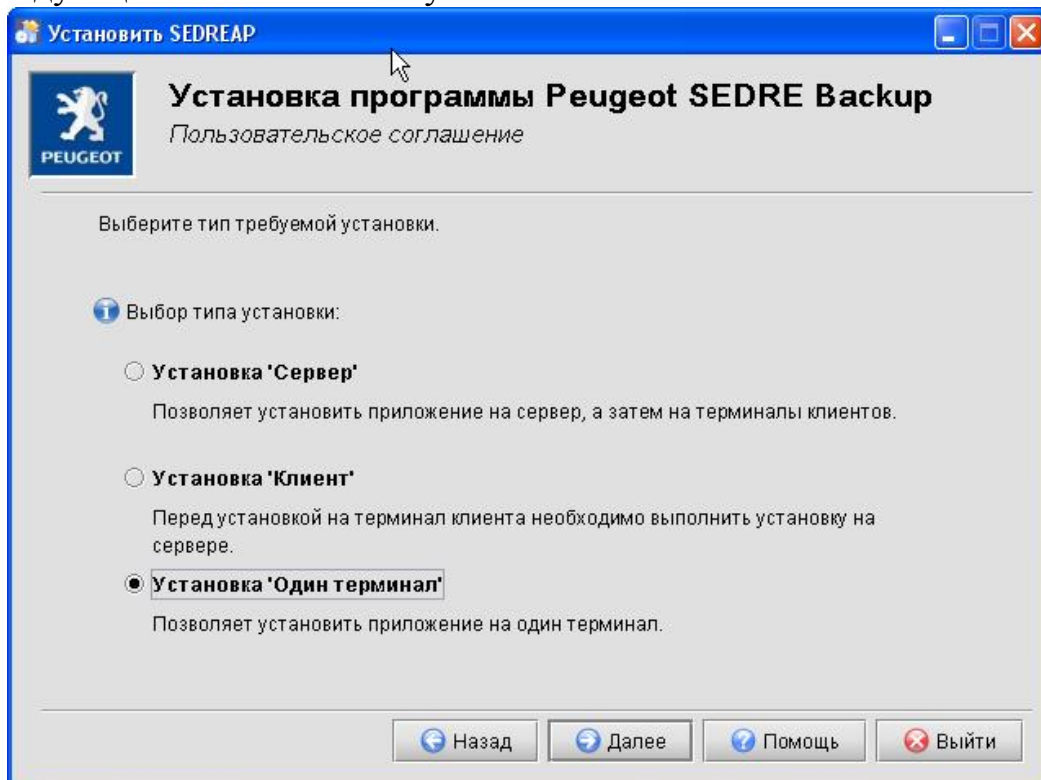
Установить SEDREAP

PEUGEOT

Установка программы Peugeot SEDRE Backup

Пользовательское соглашение

Выберите тип требуемой установки.

Выбор типа установки:

Установка 'Сервер'

Позволяет установить приложение на сервер, а затем на терминалы клиентов.

Установка 'Клиент'

Перед установкой на терминал клиента необходимо выполнить установку на сервере.

Установка 'Один терминал'

Позволяет установить приложение на один терминал.

Назад Далее Помощь Выйти